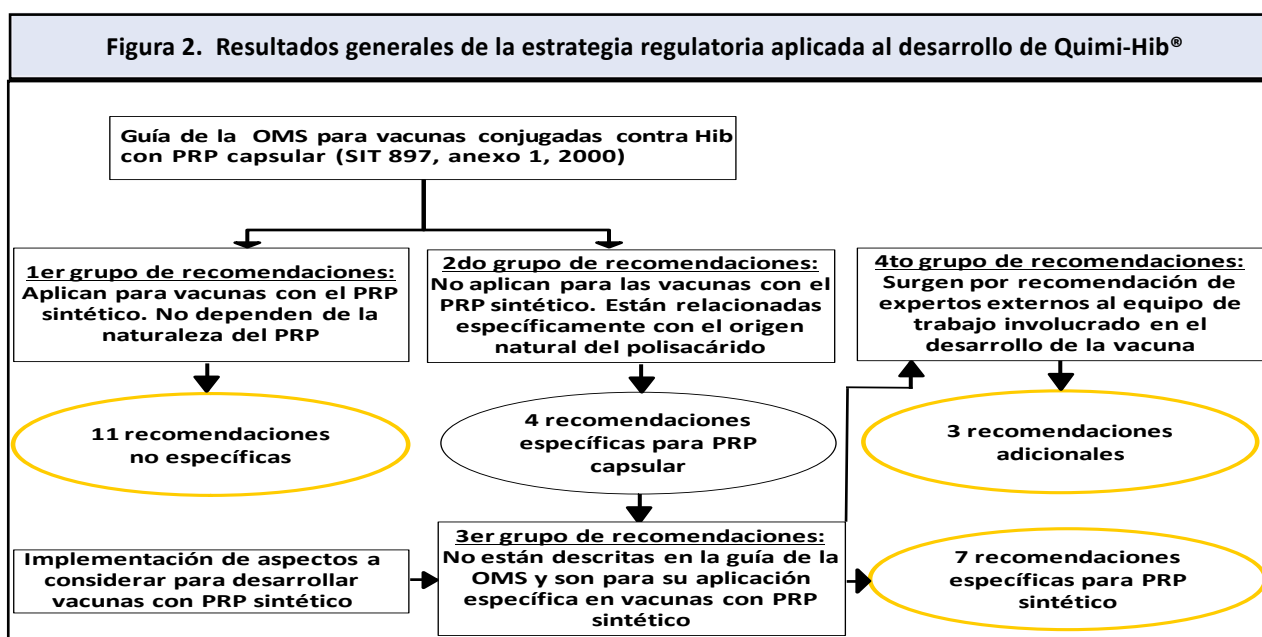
Figura 2. Resultados generales de la estrategia regulatoria aplicada al desarrollo de Quimi-Hib®

Guía de la OMS para vacunas conjugadas contra Hib con PRP capsular (SIT 897, anexo 1, 2000)

1er grupo de recomendaciones:
Aplican para vacunas con el PRP sintético. No dependen de la naturaleza del PRP

2do grupo de recomendaciones:
No aplican para las vacunas con el PRP sintético. Están relacionadas específicamente con el origen natural del polisacárido

4to grupo de recomendaciones:
Surgen por recomendación de expertos externos al equipo de trabajo involucrado en el desarrollo de la vacuna

11 recomendaciones no específicas

4 recomendaciones específicas para PRP capsular

3 recomendaciones adicionales

Implementación de aspectos a considerar para desarrollar vacunas con PRP sintético

3er grupo de recomendaciones:
No están descritas en la guía de la OMS y son para su aplicación específica en vacunas con PRP sintético

7 recomendaciones específicas para PRP sintético